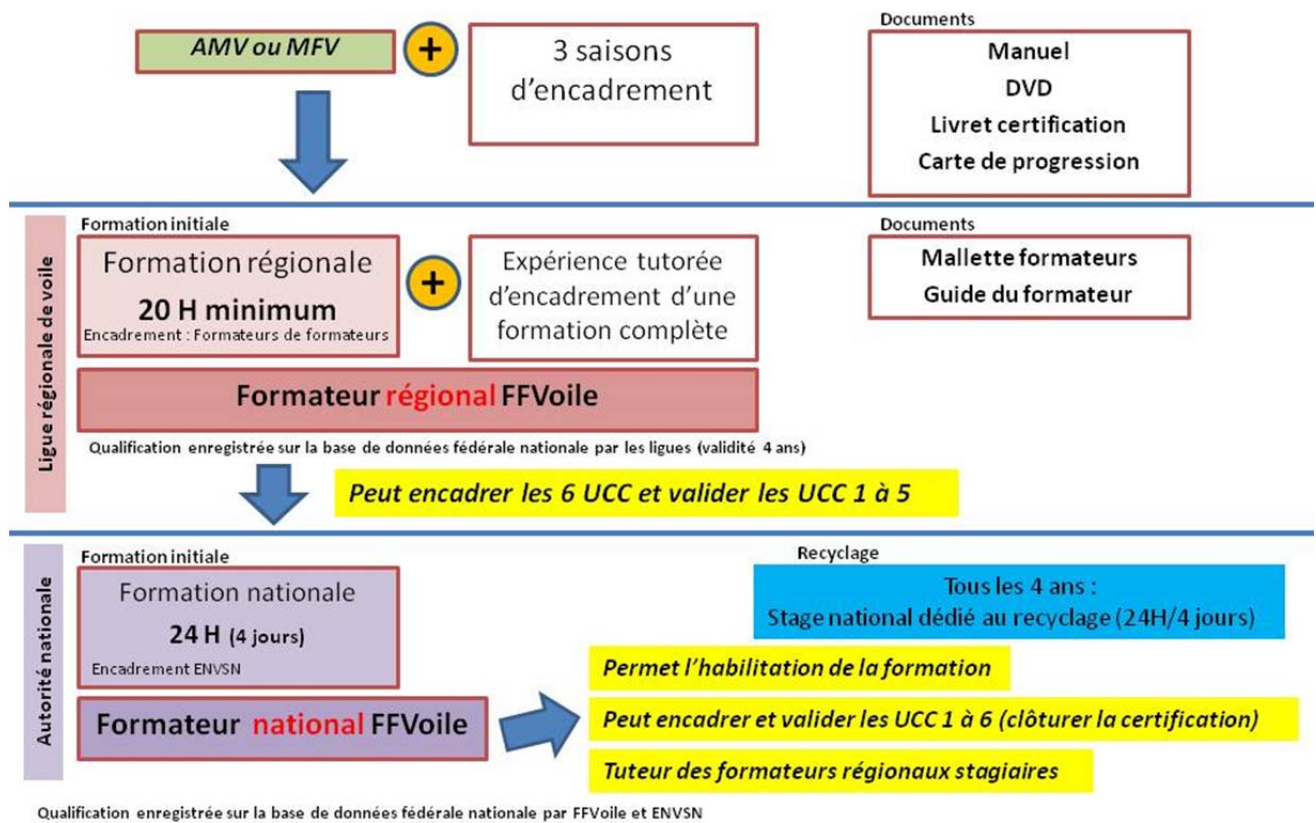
AMV ou MFV

+

3 saisons d'encadrement

Documents

Manuel

DVD

Livret certification

Carte de progression

Ligue régionale de voile

Formation initiale

Formation régionale

20 H minimum

Encadrement : Formateurs de formateurs

+

Expérience tutorée d'encadrement d'une formation complète

Documents

Mallette formateurs

Guide du formateur

Formateur régional FFVoile

Qualification enregistrée sur la base de données fédérale nationale par les ligues (validité 4 ans)

Peut encadrer les 6 UCC et valider les UCC 1 à 5

Autorité nationale

Formation initiale

Formation nationale

24 H (4 jours)

Encadrement ENVSN

Recyclage

Tous les 4 ans :
Stage national dédié au recyclage (24H/4 jours)

Formateur national FFVoile

Permet l'habilitation de la formation

Peut encadrer et valider les UCC 1 à 6 (clôturer la certification)

Tuteur des formateurs régionaux stagiaires

Qualification enregistrée sur la base de données fédérale nationale par FFVoile et ENVSN